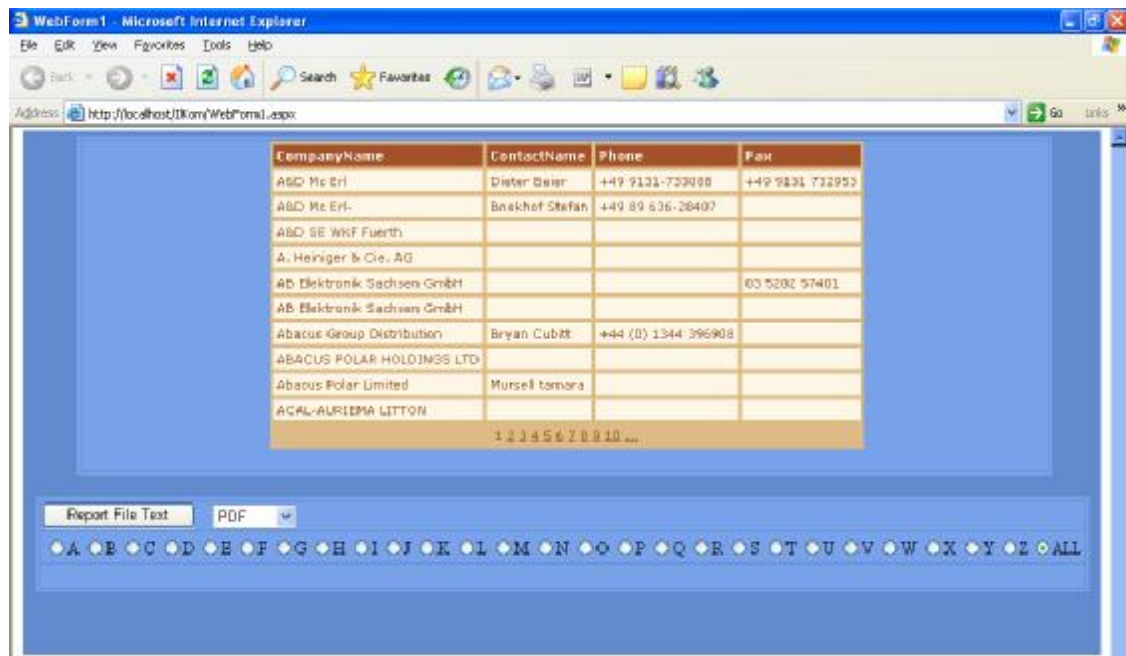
WebForm1 - Microsoft Internet Explorer

File Edit View Favorites Tools Help

Back Search Favorites

Address http://localhost/IKom/WebForm1.aspx Go Links

| CompanyName | ContactName | Phone | Fax |
|---|---|---|---|
| A&D Mc Erl | Dieter Beier | +49 9131-733000 | +49 9131 732953 |
| A&D Mc Erl- | Bookhof Stefan | +49 89 636-28407 | |
| A&D SE WKF Fuerth | | | |
| A. Heiniger & Cie. AG | | | |
| AB Elektronik Sachsen GmbH | | | 03 5202 57401 |
| AB Elektronik Sachsen GmbH | | | |
| Abacus Group Distribution | Bryan Cubitt | +44 (0) 1344 396908 | |
| ABACUS POLAR HOLDINGS LTD | | | |
| Abacus Polar Limited | Mursell tamara | | |
| ACAL-AURIEMA LITTON | | | |
| 1 2 3 4 5 6 7 8 9 10 ... | | | |

Report File Text PDF

A B C D E F G H I J K L M N O P Q R S T U V W X Y Z ALL